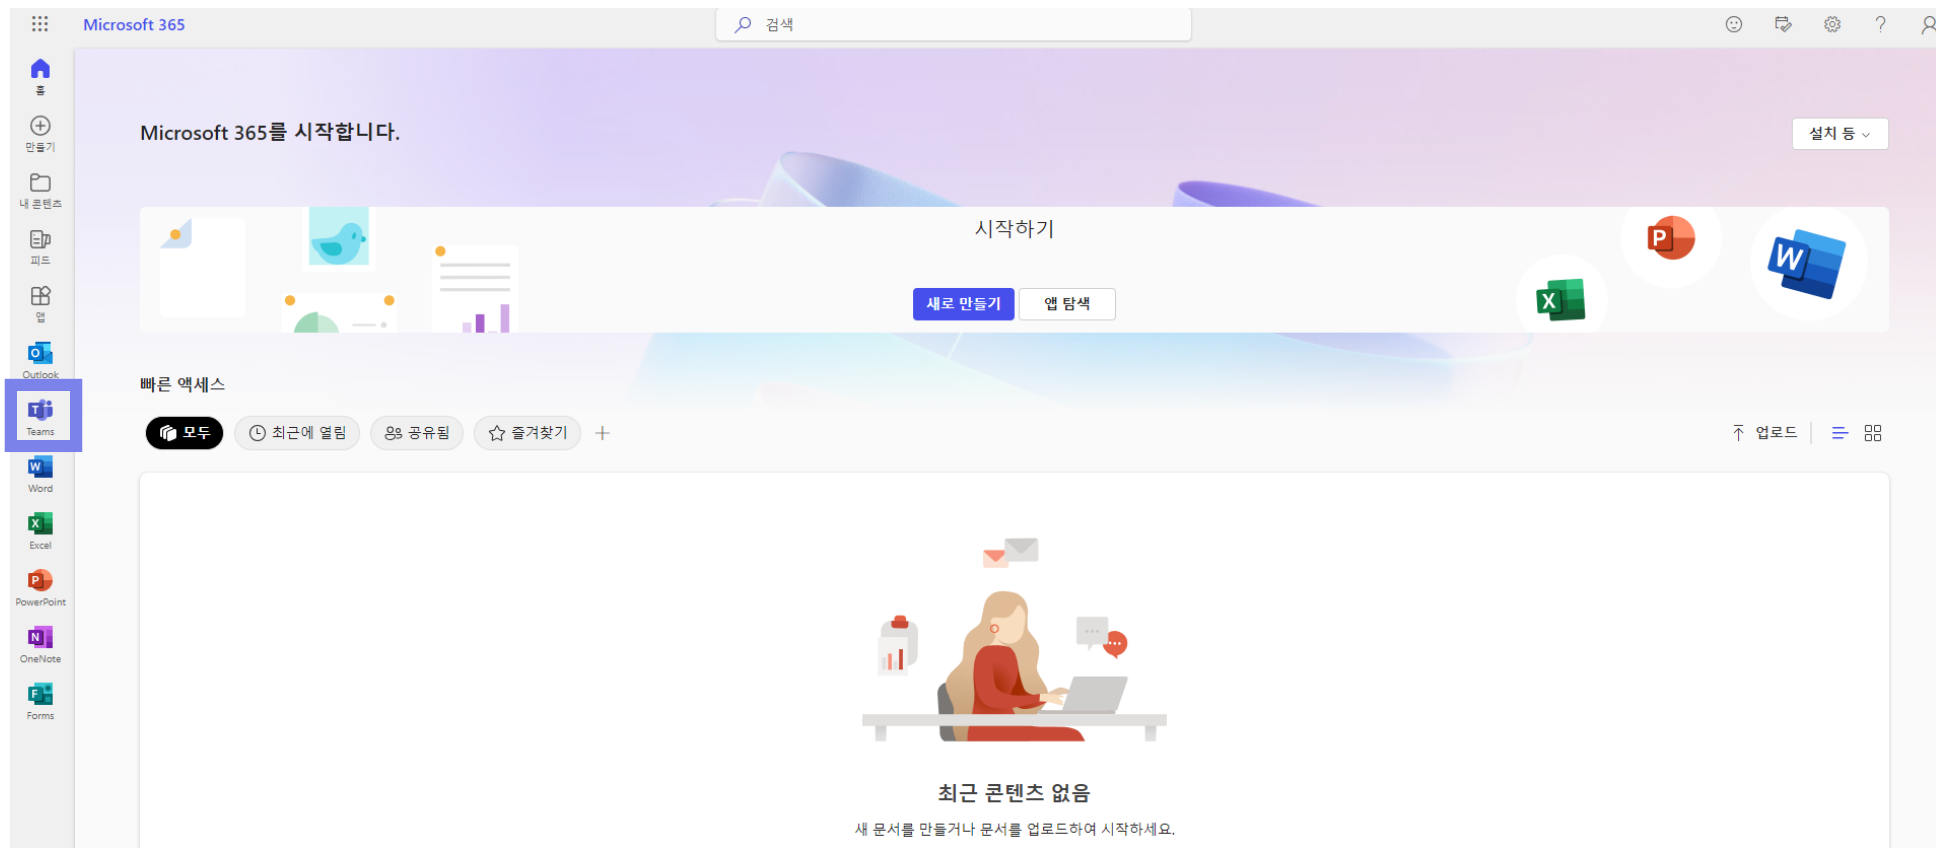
Microsoft 365

검색

홈
만들기
내 콘텐츠
피드
앱
Outlook
Teams
Word
Excel
PowerPoint
OneNote
Forms

Microsoft 365를 시작합니다.

설치 등

시작하기

새로 만들기 앱 탐색

빠른 액세스

모두 최근에 열림 공유됨 즐겨찾기 +

업로드

최근 콘텐츠 없음

새 문서를 만들거나 문서를 업로드하여 시작하세요.